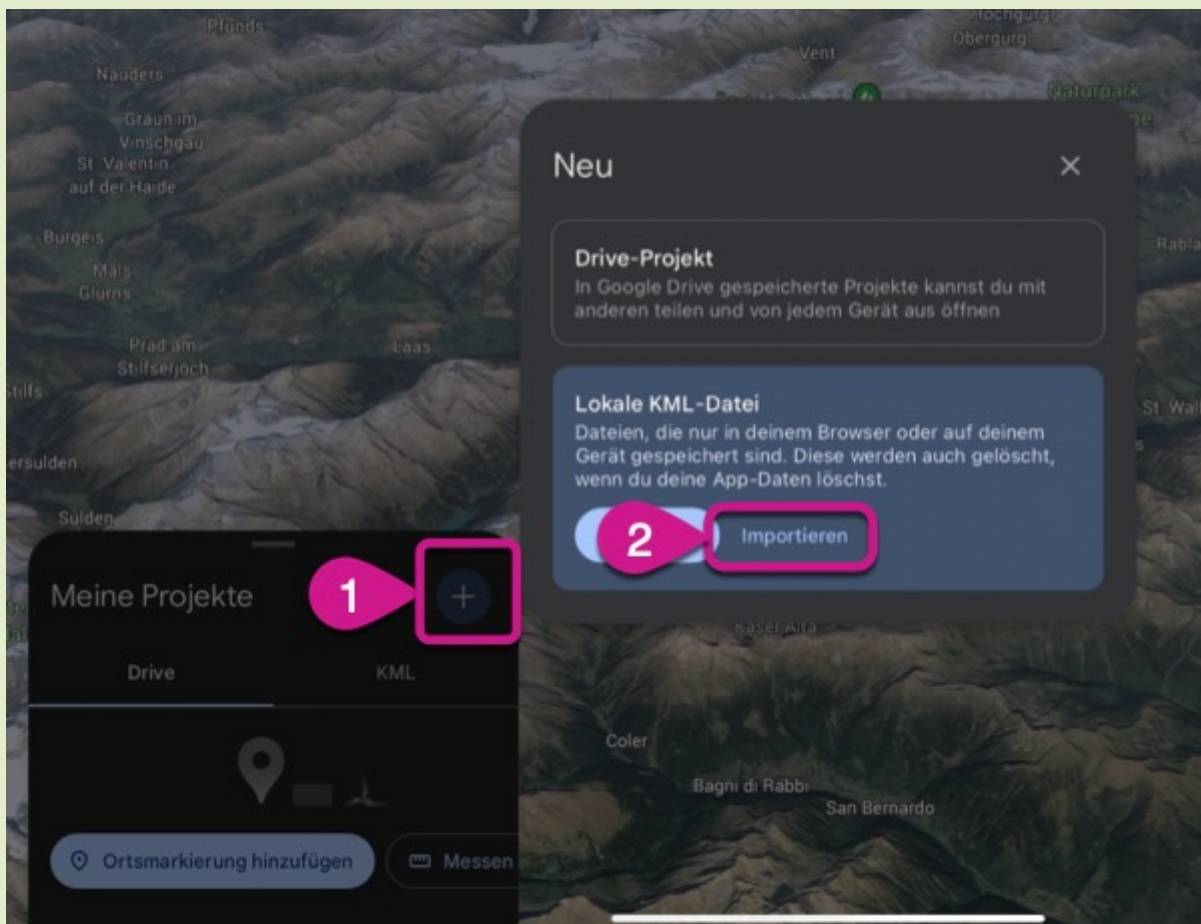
Pfunds
Nauders
Graun im Vinschgau
St. Valentin auf der Haide
Burgeis
Mals
Glurns
Prad am Stilfserjoch
Laas
Stilfs
Sulden
Hochgurgl
Obergurgl
Vent
Naturpark
Rabla
St. Wal
Kaser Alta
Coler
Bagni di Rabbi
San Bernardo

Neu
×

Drive-Projekt
In Google Drive gespeicherte Projekte kannst du mit anderen teilen und von jedem Gerät aus öffnen

Lokale KML-Datei
Dateien, die nur in deinem Browser oder auf deinem Gerät gespeichert sind. Diese werden auch gelöscht, wenn du deine App-Daten löschst.

2
Importieren

Meine Projekte
1
+
Drive
KML

Ortsmarkierung hinzufügen
Messen